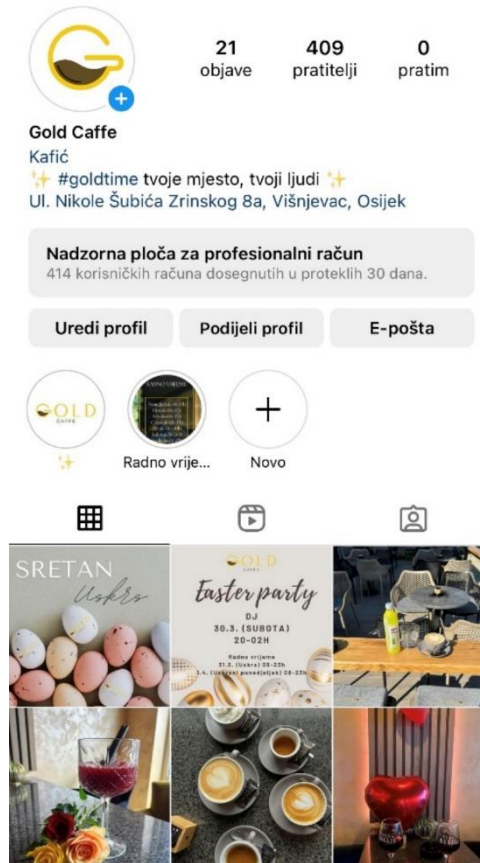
21
objave

409
pratitelji

0
pratim

Gold Caffe
Kafić
✨ #goldtime tvoje mjesto, tvoji ljudi ✨
Ul. Nikole Šubića Zrinskog 8a, Višnjevac, Osijek

Nadzorna ploča za profesionalni račun
414 korisničkih računa dosegnutih u proteklih 30 dana.

Uredi profil
Podijeli profil
E-pošta

GOLD CAFFE
✨
Radno vrije...
Novo

SRETAN
Uskrs

GOLD
CAFFE
Easter party
DJ
30.3. (SUBOTA)
20-02H
Radno vrijeme
31.3. (Uskrs) 08-23h
1.4. (Uskrsni ponedjeljak) 08-23h